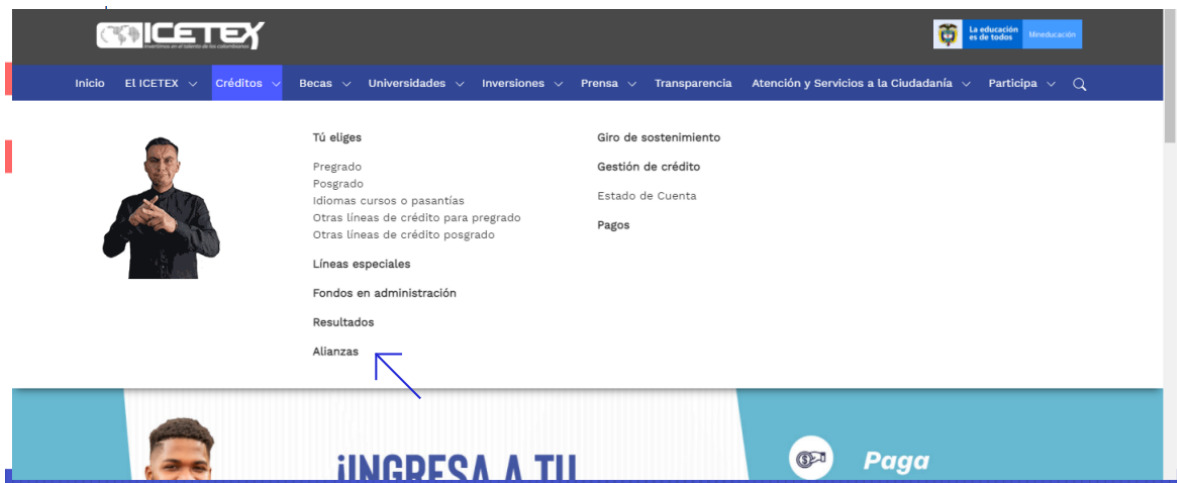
ICETEX
Invertimos en el talento de los colombianos

La educación es de todos
Mineducación

Inicio El ICETEX Créditos Becas Universidades Inversiones Prensa Transparencia Atención y Servicios a la Ciudadanía Participa

Tú eliges

Pregrado
Posgrado
Idiomas cursos o pasantías
Otras líneas de crédito para pregrado
Otras líneas de crédito posgrado

Líneas especiales

Fondos en administración

Resultados

Alianzas

Giro de sostenimiento

Gestión de crédito

Estado de Cuenta

Pagos

¡INGRESA A TU

Paga